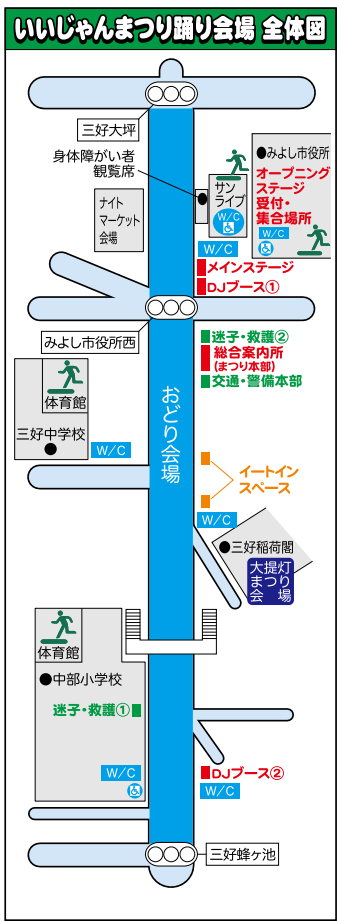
いいじゃんまつり踊り会場 全体図

三好大坪

身体障がい者観覧席

ナイトマーケット会場

サンライブ

W/C

●みよし市役所

オープニングステージ受付・集合場所

W/C

W/C

メインステージ

DJブース①

みよし市役所西

迷子・救護②

総合案内所
(まつり本部)

交通・警備本部

体育館

三好中学校●

W/C

おどり会場

イートインスペース

W/C

●三好稲荷閣

大提灯まつり会場

体育館

●中部小学校

迷子・救護①

W/C

DJブース②

W/C

三好蜂ヶ池